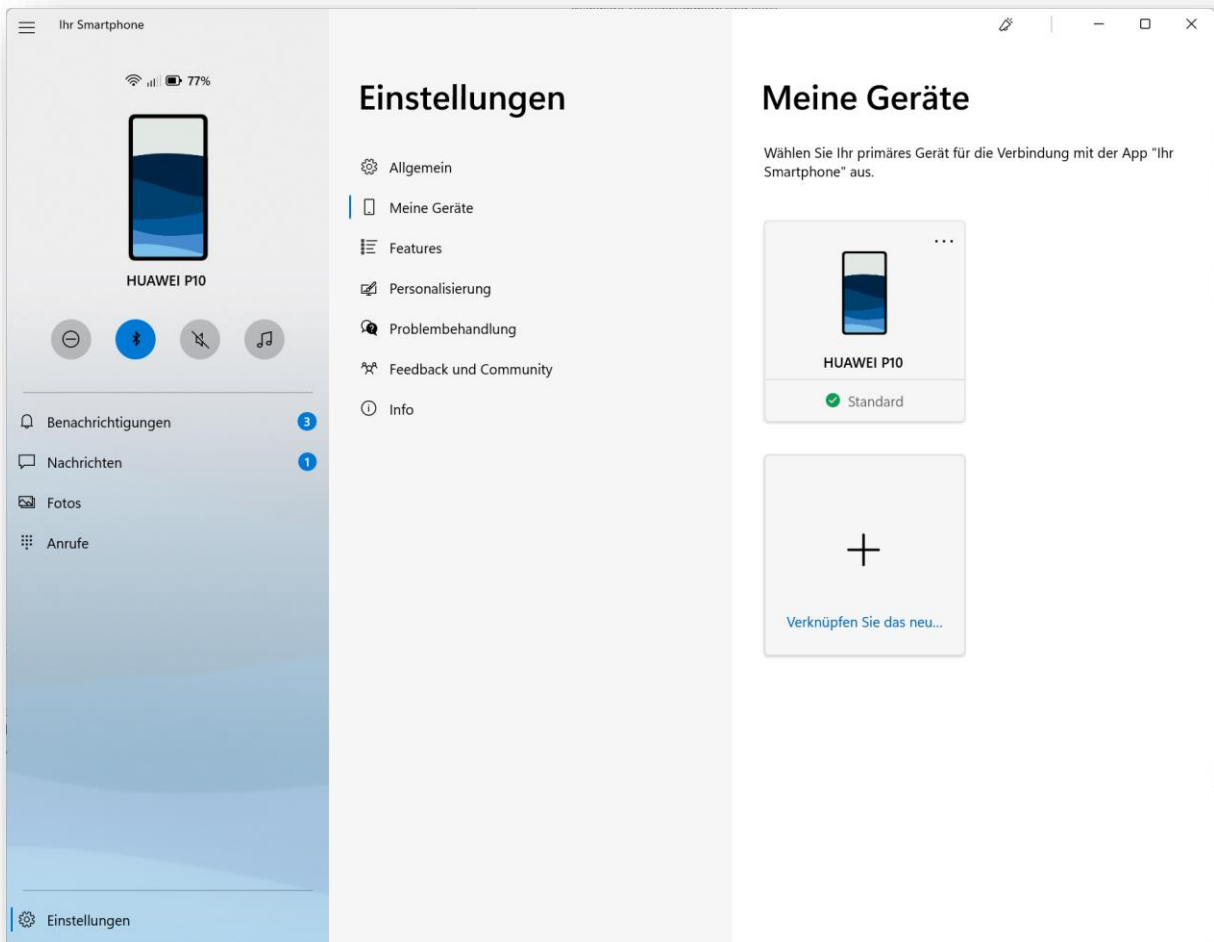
Ihr Smartphone

77%

HUAWEI P10

Benachrichtigungen 3

Nachrichten 1

Fotos

Anrufe

Einstellungen

Einstellungen

Allgemein

Meine Geräte

Features

Personalisierung

Problembehandlung

Feedback und Community

Info

Meine Geräte

Wählen Sie Ihr primäres Gerät für die Verbindung mit der App "Ihr Smartphone" aus.

...

HUAWEI P10

Standard

+

Verknüpfen Sie das neu...